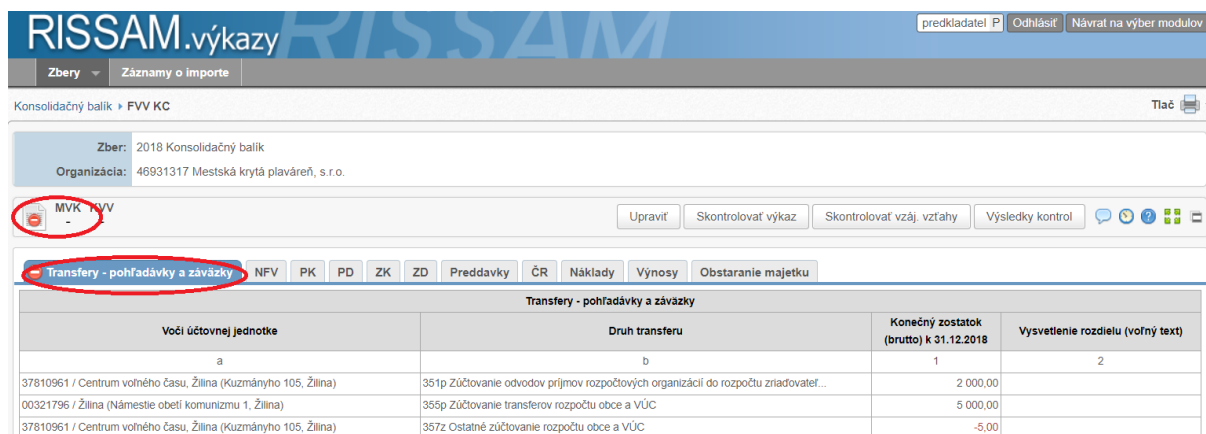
RISSAM.výkazy

predkladatel P Odhlásiť Návrat na výber modulov

Zbery Záznamy o importe

Konsolidačný balík ▸ FVV KC

Tlač

Zber: 2018 Konsolidačný balík

Organizácia: 46931317 Mestská krytá plaváreň, s.r.o.

MVK FVV
- -

Upraviť Skontrolovať výkaz Skontrolovať vzáj. vzťahy Výsledky kontrol

Transfery - pohľadávky a záväzky NFV PK PD ZK ZD Preddavky ČR Náklady Výnosy Obstaranie majetku

Transfery - pohľadávky a záväzky

| Voči účtovnej jednotke | Druh transferu | Konečný zostatok (brutto) k 31.12.2018 | Vysvetlenie rozdielu (voľný text) |
|---|---|---|---|
| a | b | 1 | 2 |
| 37810961 / Centrum voľného času, Žilina (Kuzmányho 105, Žilina) | 351p Zúčtovanie odvodov príjmov rozpočtových organizácií do rozpočtu zriaďovateľ... | 2 000,00 | |
| 00321796 / Žilina (Námestie obetí komunizmu 1, Žilina) | 355p Zúčtovanie transferov rozpočtu obce a VÚC | 5 000,00 | |
| 37810961 / Centrum voľného času, Žilina (Kuzmányho 105, Žilina) | 357z Ostatné zúčtovanie rozpočtu obce a VÚC | -5,00 | |